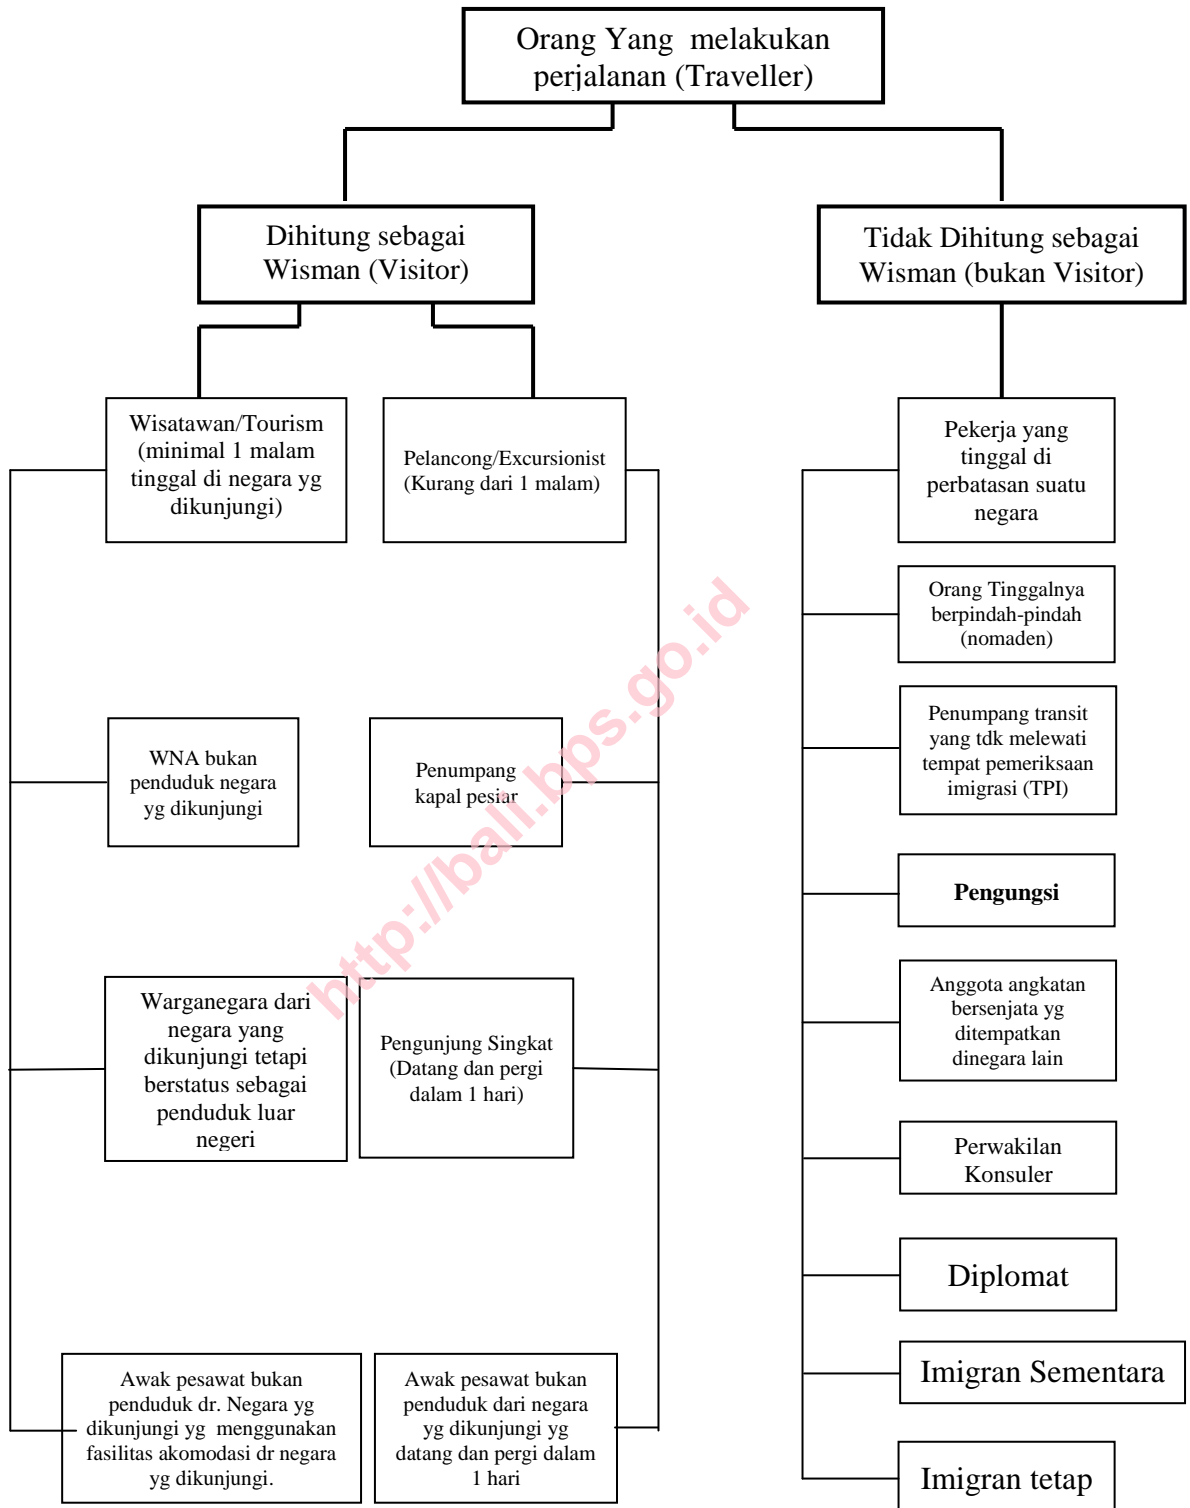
Orang Yang melakukan perjalanan (Traveller)

Dihitung sebagai Wisman (Visitor)

Tidak Dihitung sebagai Wisman (bukan Visitor)

Wisatawan/Tourism (minimal 1 malam tinggal di negara yg dikunjungi)

Pelancong/Excursionist (Kurang dari 1 malam)

WNA bukan penduduk negara yg dikunjungi

Warganegara dari negara yang dikunjungi tetapi berstatus sebagai penduduk luar negeri

Awak pesawat bukan penduduk dr. Negara yg dikunjungi yg menggunakan fasilitas akomodasi dr negara yg dikunjungi.

Penumpang kapal pesiar

Pengunjung Singkat (Datang dan pergi dalam 1 hari)

Awak pesawat bukan penduduk dari negara yg dikunjungi yg datang dan pergi dalam 1 hari

Pekerja yang tinggal di perbatasan suatu negara

Orang Tinggalnya berpindah-pindah (nomaden)

Penumpang transit yang tdk melewati tempat pemeriksaan imigrasi (TPI)

Pengungsi

Anggota angkatan bersenjata yg ditempatkan dinegara lain

Perwakilan Konsuler

Diplomat

Imigran Sementara

Imigran tetap

http://bali.bps.go.id